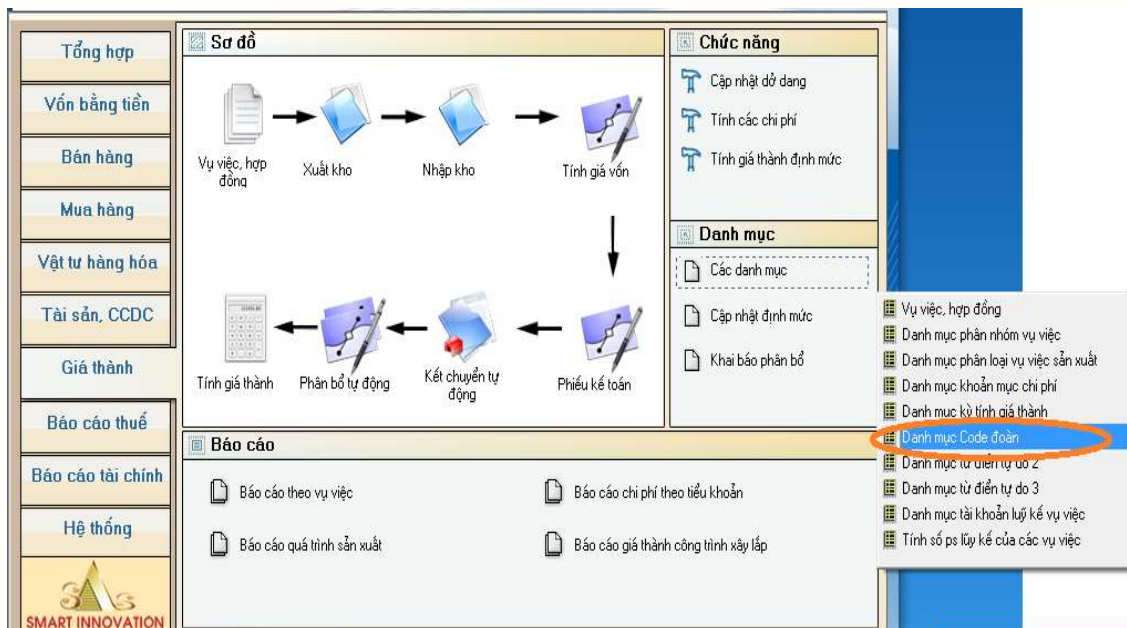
Tổng hợp
Vốn bằng tiền
Bán hàng
Mua hàng
Vật tư hàng hóa
Tài sản, CCDC
Giá thành
Báo cáo thuế
Báo cáo tài chính
Hệ thống
SMART INNOVATION

Sơ đồ

Vụ việc, hợp đồng
Xuất kho
Nhập kho
Tính giá vốn
Tính giá thành
Phân bổ tự động
Kết chuyển tự động
Phiếu kế toán

Chức năng
Cập nhật dở dang
Tính các chi phí
Tính giá thành định mức

Danh mục
Các danh mục
Cập nhật định mức
Khai báo phân bổ

Vụ việc, hợp đồng
Danh mục phân nhóm vụ việc
Danh mục phân loại vụ việc sản xuất
Danh mục khoản mục chi phí
Danh mục kỳ tính giá thành
Danh mục Code đoàn
Danh mục từ điển tự do 2
Danh mục từ điển tự do 3
Danh mục tài khoản luỹ kế vụ việc
Tính số ps lũy kế của các vụ việc

Báo cáo
Báo cáo theo vụ việc
Báo cáo chi phí theo tiểu khoản
Báo cáo quá trình sản xuất
Báo cáo giá thành công trình xây lắp